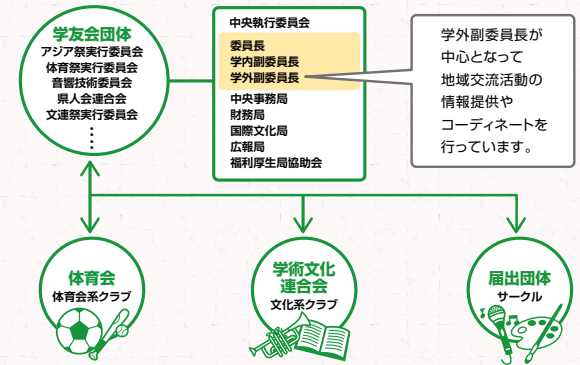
学友会団体
アジア祭実行委員会
体育祭実行委員会
音響技術委員会
県人会連合会
文連祭実行委員会
⋮

中央執行委員会
委員長
学内副委員長
学外副委員長
中央事務局
財務局
国際文化局
広報局
福利厚生局協助会

学外副委員長が中心となって地域交流活動の情報提供やコーディネートを行っています。

体育会
体育会系クラブ

学術文化連合会
文化系クラブ

届出団体
サークル